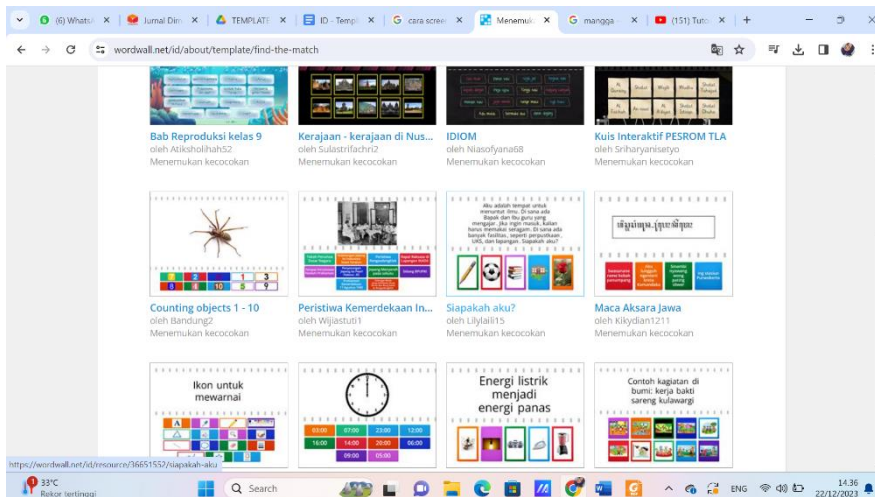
(6) WhatsA | Jurnal Din | TEMPLATE | ID - Templ | cara screen | Menemuk | mangga - | (151) Tuto

wordwall.net/id/about/template/find-the-match

Bab Reproduksi kelas 9
oleh Atiksholihah52
Menemukan kecocokan

Kerajaan - kerajaan di Nus...
oleh Sulastrifachri2
Menemukan kecocokan

IDIOM
oleh Niasofyana68
Menemukan kecocokan

Kuis Interaktif PESROM TLA
oleh Sriharyanisetyo
Menemukan kecocokan

Aku adalah tempat untuk menuntut ilmu. Di sana ada Bapak dan Ibu guru yang mengajar. Jika ingin masuk, kakan harus memakai seragam. Di sana ada banyak fasilitas, seperti perpustakaan, UKS, dan lapangan. Siapakah aku?

Counting objects 1 - 10
oleh Bandung2
Menemukan kecocokan

Peristiwa Kemerdekaan In...
oleh Wijiastuti1
Menemukan kecocokan

Siapakah aku?
oleh Lilylaili15
Menemukan kecocokan

Maca Aksara Jawa
oleh Kikydian1211
Menemukan kecocokan

Ikon untuk mewarnai

03:00 07:00 23:00 12:00 16:00 14:00 20:00 06:00 09:00 05:00

Energi listrik menjadi energi panas

Contoh kagiatan di bumi: kerja bakti sareng kulawargi

https://wordwall.net/id/resource/36651552/siapakah-aku

33°C Rekor tertinggi
Search
ENG 14.36 22/12/2023